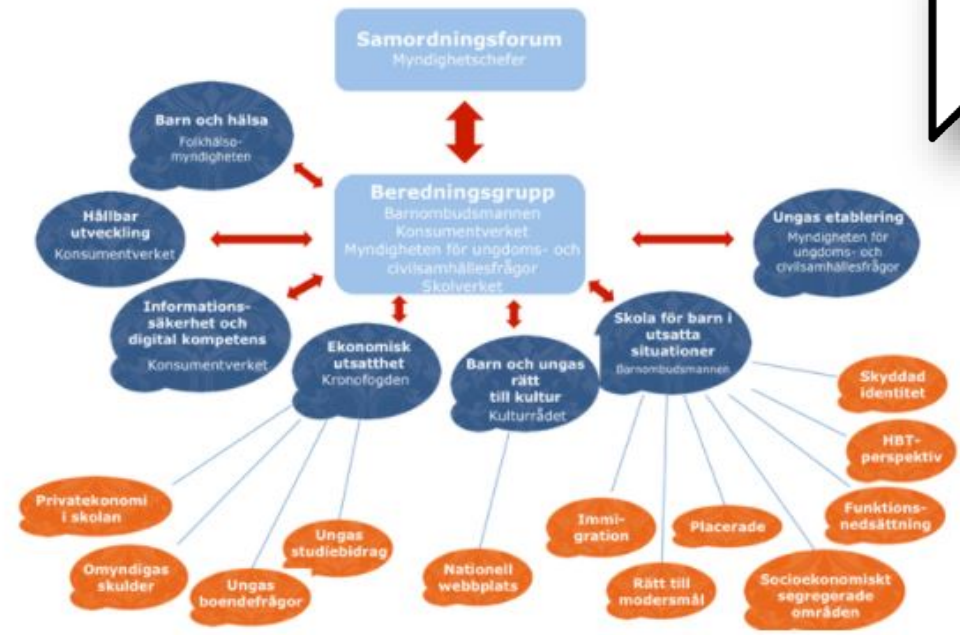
Samordningsforum
Myndighetschefer

Barn och hälsa
Folkhälsomyndigheten

Beredningsgrupp
Barnombudsmannen
Konsumentverket
Myndigheten för ungdoms- och civilsamhällesfrågor
Skolverket

Hållbar utveckling
Konsumentverket

Ungas etablering
Myndigheten för ungdoms- och civilsamhällesfrågor

Informationssäkerhet och digital kompetens
Konsumentverket

Ekonomisk utsatthet
Kronofogden

Barn och ungas rätt till kultur
Kulturrådet

Skola för barn i utsatta situationer
Barnombudsmannen

Skyddad identitet

HBT-perspektiv

Funktionsnedsättning

Privatekonomi i skolan

Omyndigas skulder

Ungas boendefrågor

Ungas studiebidrag

Nationell webbplats

Immigration

Placerade

Rätt till modersmål

Socioekonomiskt segregerade områden